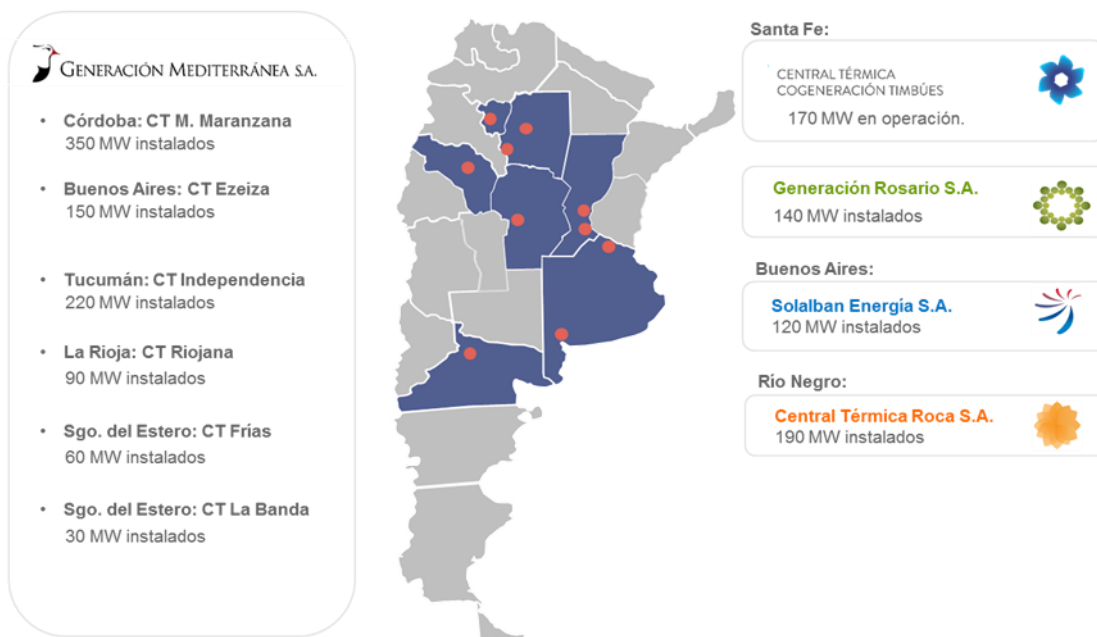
GENERACIÓN MEDITERRÁNEA S.A.

- Córdoba: CT M. Maranzana
350 MW instalados
- Buenos Aires: CT Ezeiza
150 MW instalados
- Tucumán: CT Independencia
220 MW instalados
- La Rioja: CT Riojana
90 MW instalados
- Sgo. del Estero: CT Frías
60 MW instalados
- Sgo. del Estero: CT La Banda
30 MW instalados

Santa Fe:
CENTRAL TÉRMICA COGENERACIÓN TIMBÚES
170 MW en operación.

Generación Rosario S.A.
140 MW instalados

Buenos Aires:
Solalban Energía S.A.
120 MW instalados

Río Negro:
Central Térmica Roca S.A.
190 MW instalados